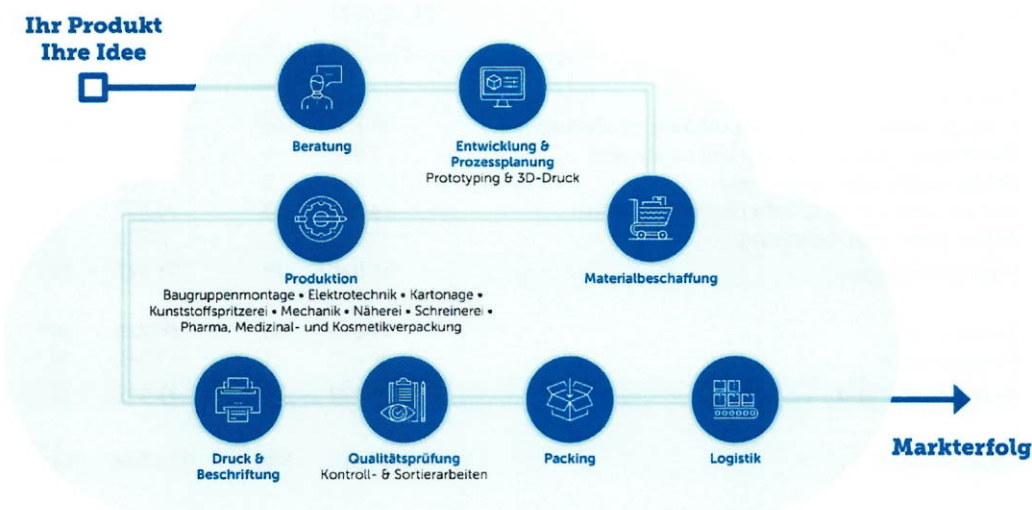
Ihr Produkt
Ihre Idee

Beratung

Entwicklung & Prozessplanung
Prototyping & 3D-Druck

Produktion
Baugruppenmontage • Elektrotechnik • Kartonage • Kunststoffspritzerei • Mechanik • Näherei • Schreinerei • Pharma, Medizinal- und Kosmetikverpackung

Materialbeschaffung

Druck & Beschriftung

Qualitätsprüfung
Kontroll- & Sortierarbeiten

Packing

Logistik

Markterfolg